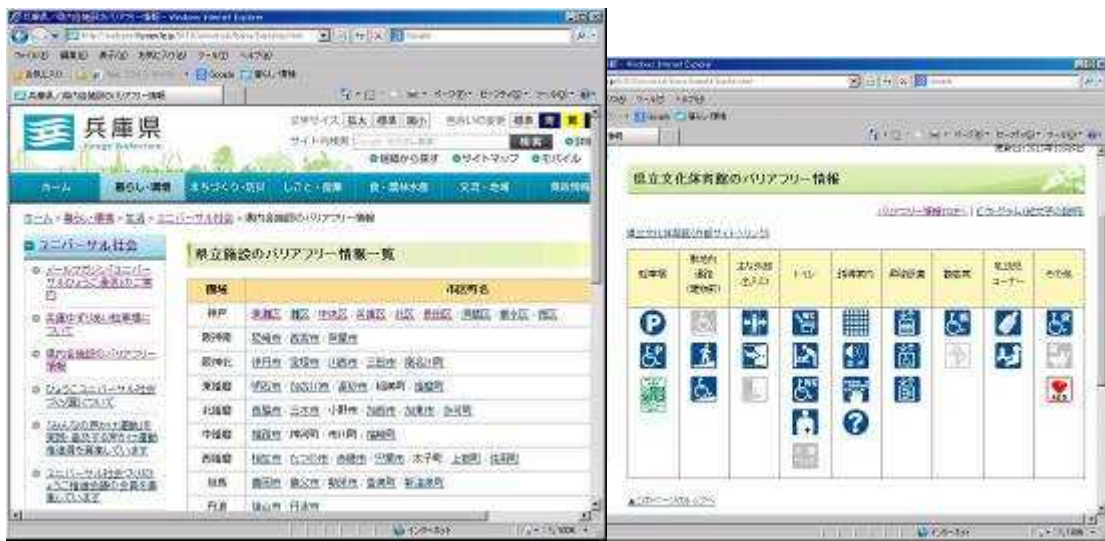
兵庫県

文字サイズ 拡大 標準 縮小
サイト内検索
検索

ホーム　暮らし・環境　まちづくり・防災　しごと・産業　食・農林水産　交流・地域

ユニバーサル社会

県立施設のバリアフリー情報一覧

| 地域 | 市区町名 |
|---|---|
| 神戸 | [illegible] |
| 阪神南 | 尼崎市 西宮市 芦屋市 |
| 阪神北 | 伊丹市 宝塚市 川西市 三田市 猪名川町 |
| 東播磨 | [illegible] |
| 北播磨 | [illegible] |
| 中播磨 | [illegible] |
| 西播磨 | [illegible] |
| 但馬 | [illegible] |
| 丹波 | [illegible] |

県立文化体育館のバリアフリー情報

| 駐車場 | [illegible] | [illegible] | トイレ | 誘導案内 | 設備 | 客席 | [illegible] | その他 |
|---|---|---|---|---|---|---|---|---|

AED